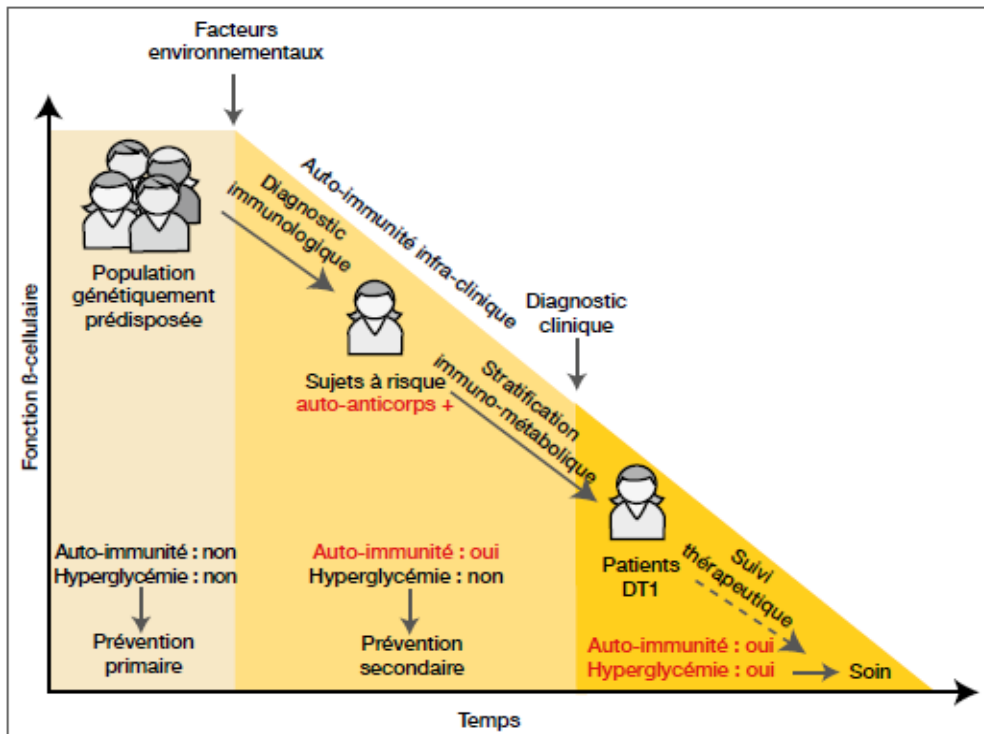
Facteurs environnementaux

Fonction β-cellulaire

Population génétiquement prédisposée

Diagnostic immunologique

Auto-immunité infra-clinique

Sujets à risque auto-anticorps +

Diagnostic clinique

Stratification immuno-métabolique

Patients DT1

Suivi thérapeutique

Auto-immunité : non
Hyperglycémie : non

Prévention primaire

Auto-immunité : oui
Hyperglycémie : non

Prévention secondaire

Auto-immunité : oui
Hyperglycémie : oui

Soin

Temps